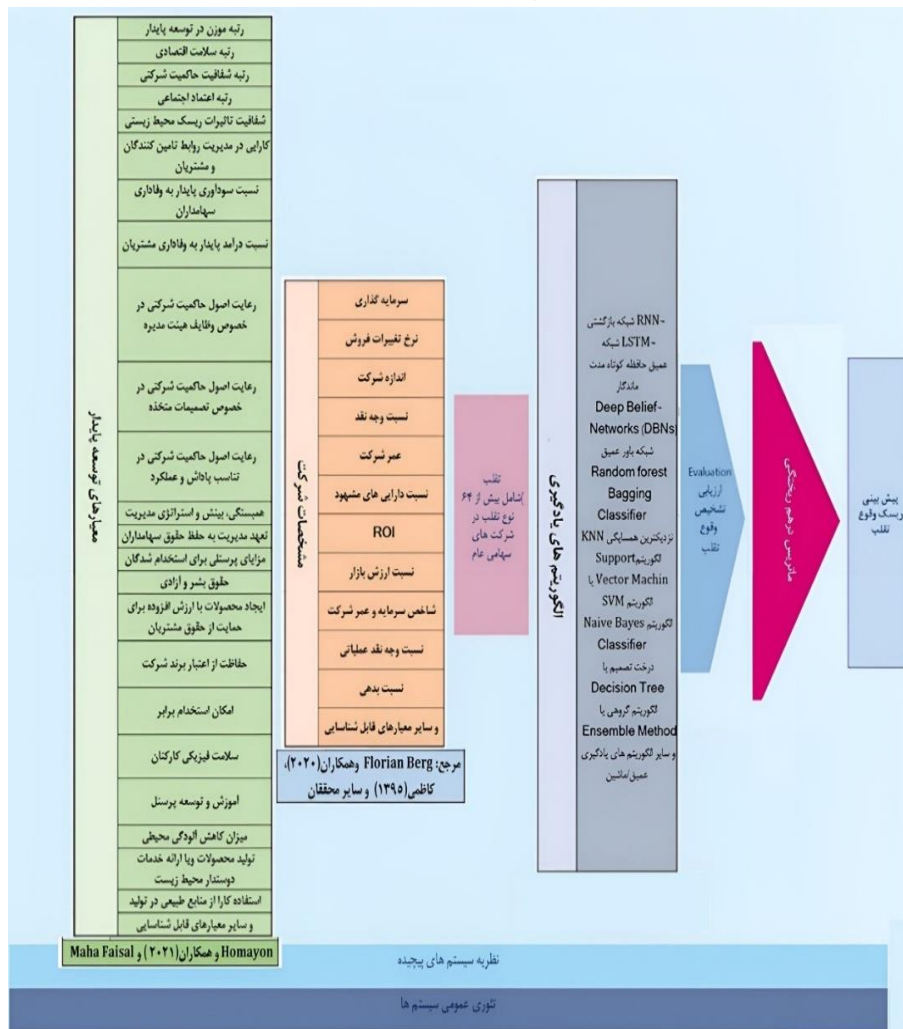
معیارهای توسعه پایدار

رتبه موزن در توسعه پایدار
رتبه سلامت اقتصادی
رتبه شفافیت حاکمیت شرکتی
رتبه اعتماد اجتماعی
شفافیت تاثیرات ریسک محیط زیستی
کارایی در مدیریت روابط تامین کنندگان و مشتریان
نسبت سودآوری پایدار به وفاداری سهامداران
نسبت درآمد پایدار به وفاداری مشتریان
رعایت اصول حاکمیت شرکتی در خصوص وظایف هیئت مدیره
رعایت اصول حاکمیت شرکتی در خصوص تصمیمات متخذه
رعایت اصول حاکمیت شرکتی در تناسب پاداش و عملکرد
همبستگی، بینش و استراتژی مدیریت
تعهد مدیریت به حفظ حقوق سهامداران
مزایای پرسنلی برای استخدام شدگان
حقوق بشر و آزادی
ایجاد محصولات با ارزش افزوده برای حمایت از حقوق مشتریان
حفاظت از اعتبار برند شرکت
امکان استخدام برابر
سلامت فیزیکی کارکنان
آموزش و توسعه پرسنل
میزان کاهش آلودگی محیطی
تولید محصولات ویا ارائه خدمات دوستدار محیط زیست
استفاده کارا از منابع طبیعی در تولید
و سایر معیارهای قابل شناسایی

Homayon و همکاران(۲۰۲۱) و Maha Faisal

مشخصات شرکت

سرمایه گذاری
نرخ تغییرات فروش
اندازه شرکت
نسبت وجه نقد
عمر شرکت
نسبت دارایی های مشهود
ROI
نسبت ارزش بازار
شاخص سرمایه و عمر شرکت
نسبت وجه نقد عملیاتی
نسبت بدهی
و سایر معیارهای قابل شناسایی

مرجع: Florian Berg وهمکاران(۲۰۲۰)، کاظمی(۱۳۹۵) و سایر محققان

تقلب (شامل بیش از ۶۴ نوع تقلب در شرکت های سهامی عام

الگوریتم های یادگیری

RNN- شبکه بازگشتی
LSTM- شبکه عمیق حافظه کوتاه مدت ماندگار
Deep Belief-Networks (DBNs) شبکه باور عمیق
Random forest Bagging Classifier
نزدیکترین همسایگی KNN
الگوریتم Support Vector Machin یا SVM
الگوریتم Naive Bayes Classifier
درخت تصمیم یا Decision Tree
الگوریتم گروهی یا Ensemble Method
و سایر الگوریتم های یادگیری عمیق ماشین

Evaluation ارزیابی تشخیص وقوع تقلب

ماتریس درهم ریختگی

پیش بینی ریسک وقوع تقلب

نظریه سیستم های پیچیده

تئوری عمومی سیستم ها